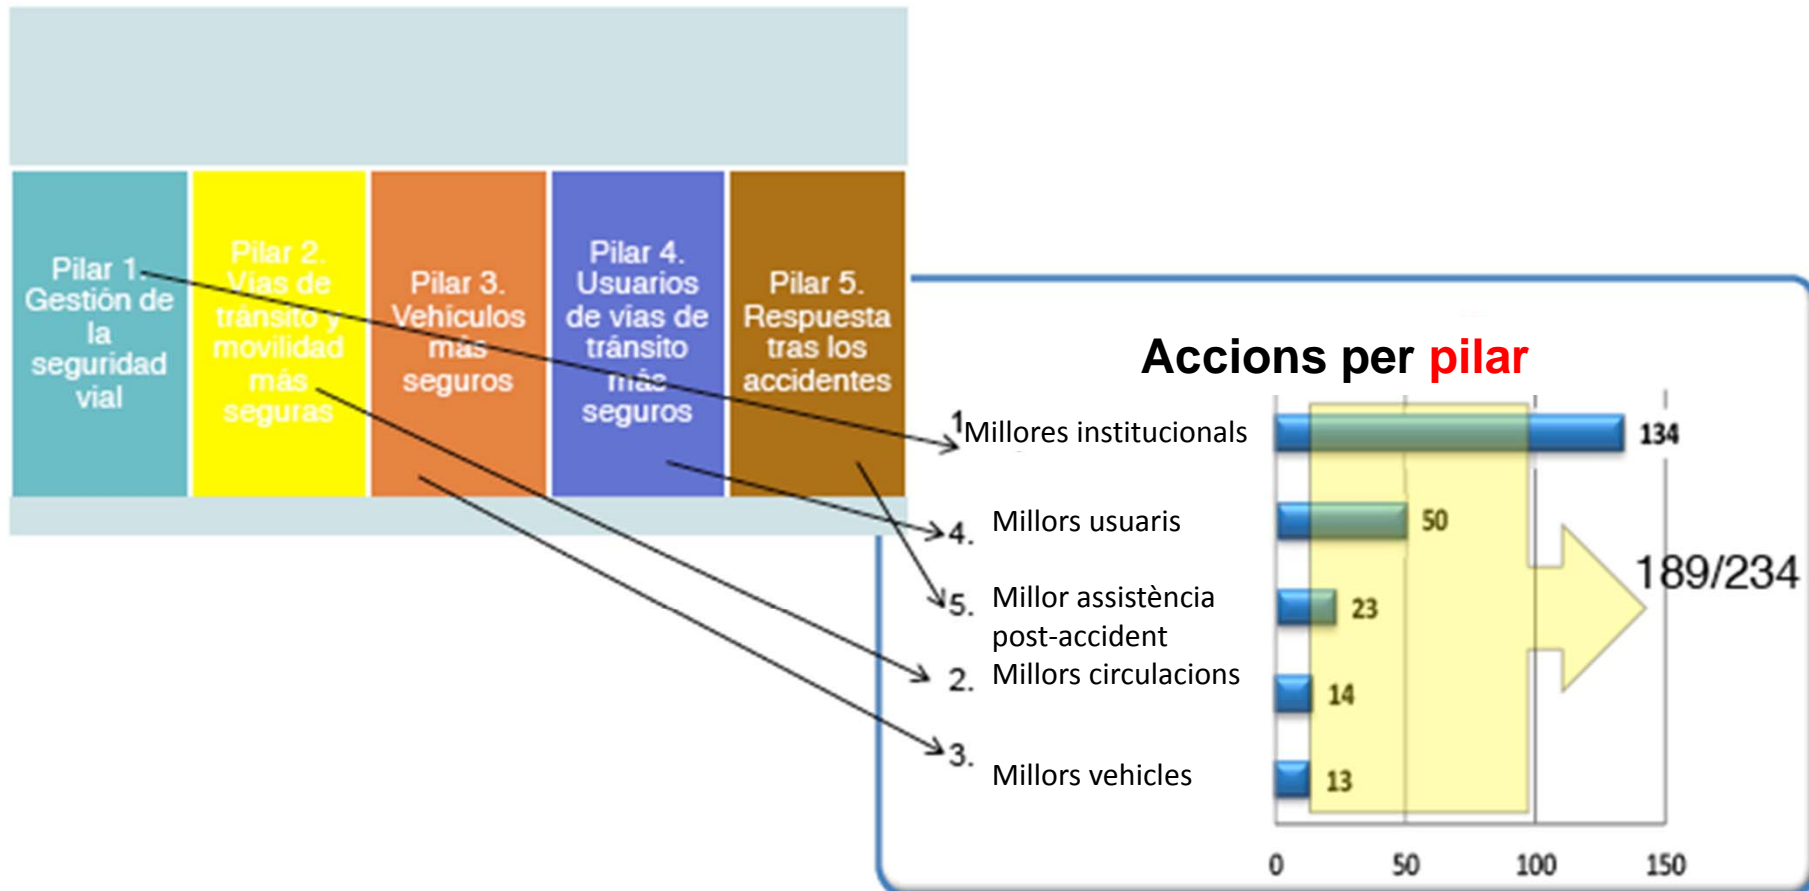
Pilar 1. Gestión de la seguridad vial

Pilar 2. Vías de tránsito y movilidad más seguras

Pilar 3. Vehículos más seguros

Pilar 4. Usuarios de vías de tránsito más seguros

Pilar 5. Respuesta tras los accidentes

Accions per pilar

1Millores institucionals

4. Millors usuaris

5. Millor assistència post-accident

2. Millors circulacions

3. Millors vehicles

134

50

23

14

13

189/234

0
50
100
150